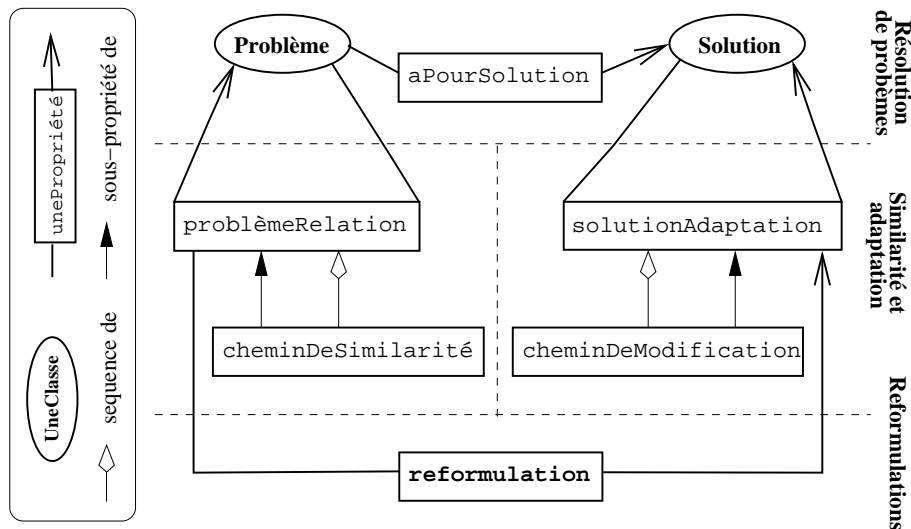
unePropriété
sous-propriété de
UneClasse
sequence de

Problème
aPourSolution
Solution
problèmeRelation
solutionAdaptation
cheminDeSimilarité
cheminDeModification
reformulation

Résolution de probèmes
Similarité et adaptation
Reformulations